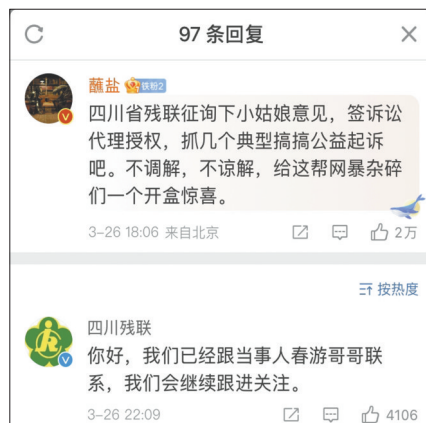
97 条回复

蘸盐 铁粉2

四川省残联征询下小姑娘意见，签诉讼代理授权，抓几个典型搞搞公益起诉吧。不调解，不谅解，给这帮网暴杂碎们一个开盒惊喜。

3-26 18:06 来自北京 2万

按热度

四川残联

你好，我们已经跟当事人春游哥哥联系，我们会继续跟进关注。

3-26 22:09 4106